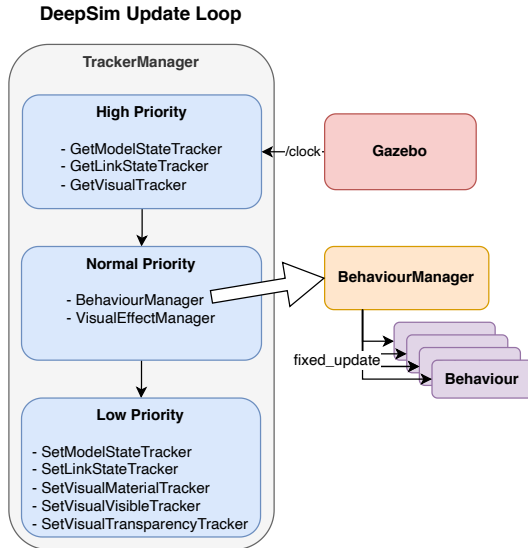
DeepSim Update Loop

TrackerManager

High Priority

- GetModelStateTracker
- GetLinkStateTracker
- GetVisualTracker

/clock

Gazebo

Normal Priority

- BehaviourManager
- VisualEffectManager

BehaviourManager

fixed_update

Behaviour

Low Priority

- SetModelStateTracker
- SetLinkStateTracker
- SetVisualMaterialTracker
- SetVisualVisibleTracker
- SetVisualTransparencyTracker